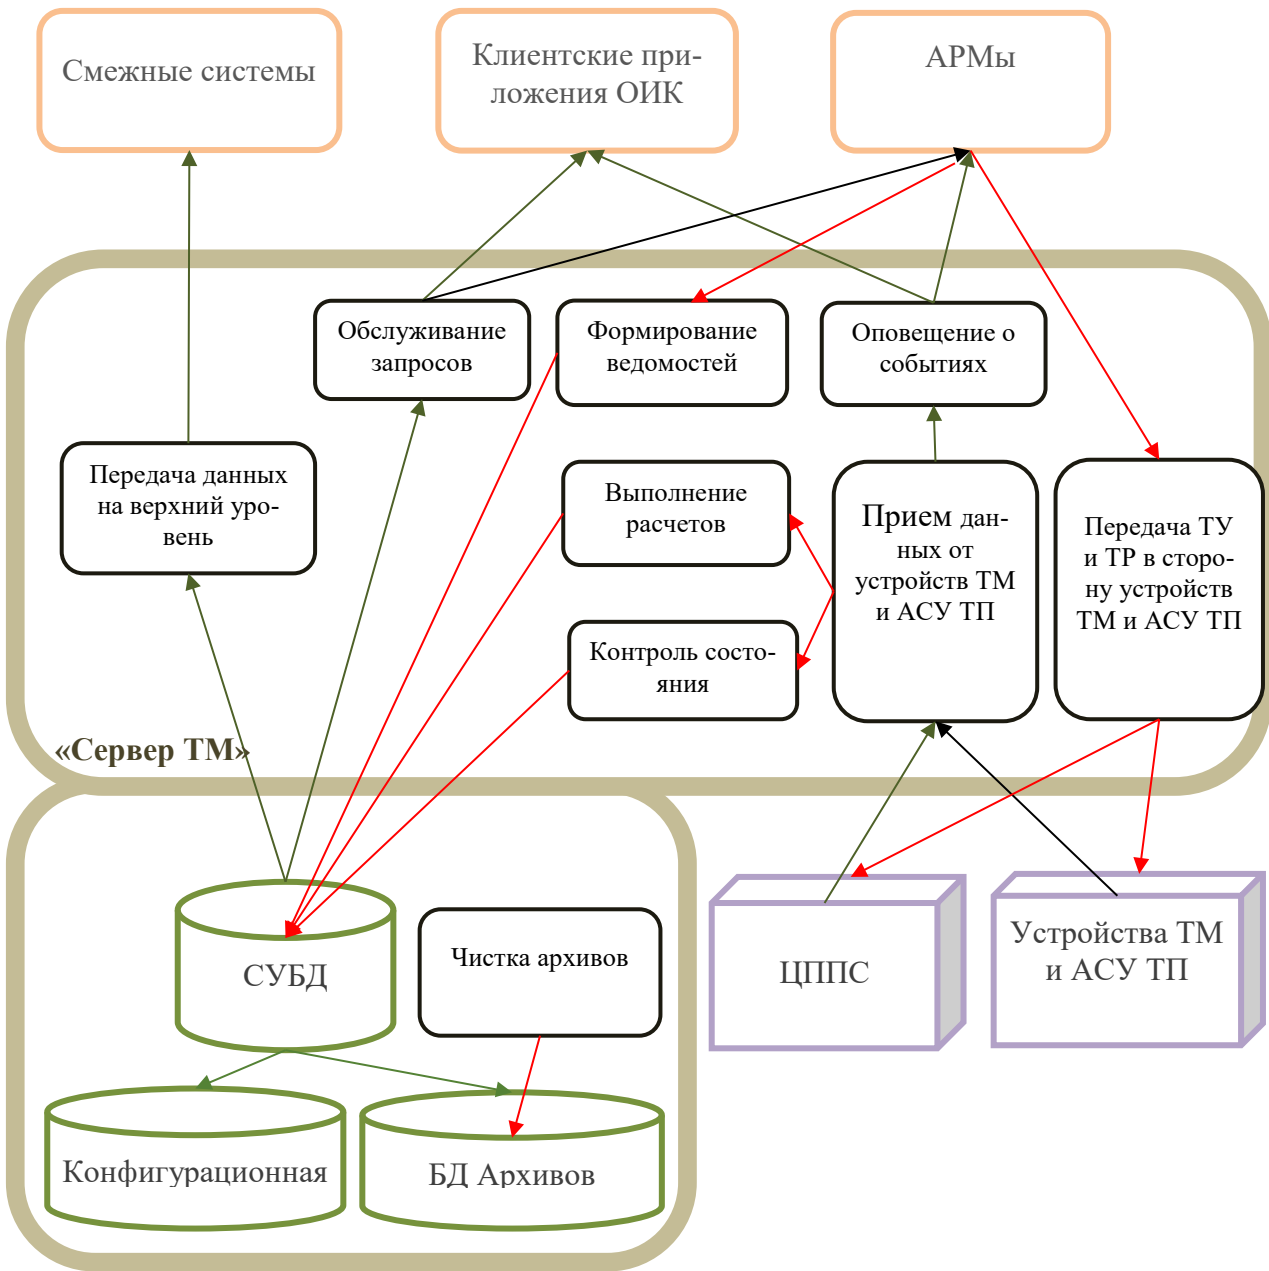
Смежные системы

Клиентские приложения ОИК

АРМы

Обслуживание запросов

Формирование ведомостей

Оповещение о событиях

Передача данных на верхний уровень

Выполнение расчетов

Прием данных от устройств ТМ и АСУ ТП

Передача ТУ и ТР в сторону устройств ТМ и АСУ ТП

Контроль состояния

«Сервер ТМ»

СУБД

Чистка архивов

ЦППС

Устройства ТМ и АСУ ТП

Конфигурационная

БД Архивов